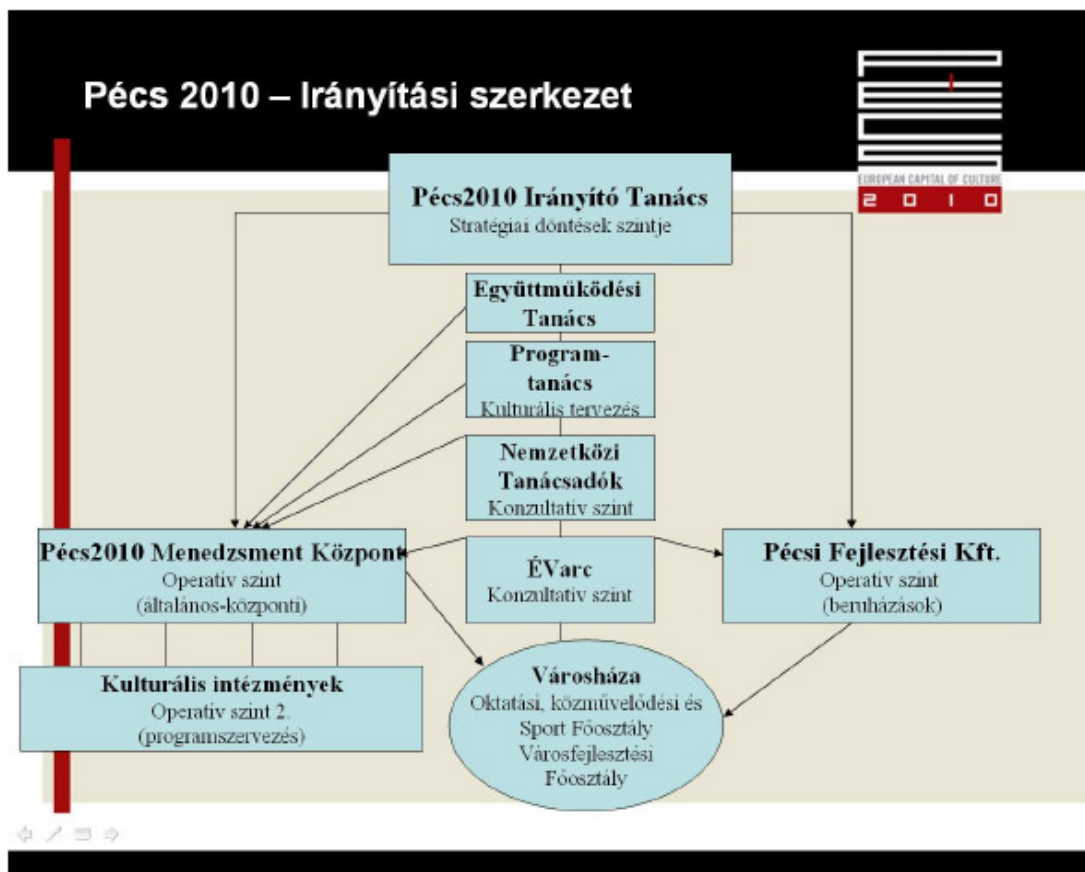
Pécs 2010 – Irányítási szerkezet

EUROPEAN CAPITAL OF CULTURE
2 0 1 0

Pécs2010 Irányító Tanács
Stratégiai döntések szintje

Együttműködési Tanács

Program-tanács
Kulturális tervezés

Nemzetközi Tanácsadók
Konzultatív szint

Pécs2010 Menedzsment Központ
Operatív szint
(általános-központi)

ÉVarc
Konzultatív szint

Pécsi Fejlesztési Kft.
Operatív szint
(beruházások)

Kulturális intézmények
Operatív szint 2.
(programszervezés)

Városháza
Oktatási, közművelődési és Sport Főosztály
Városfejlesztési Főosztály